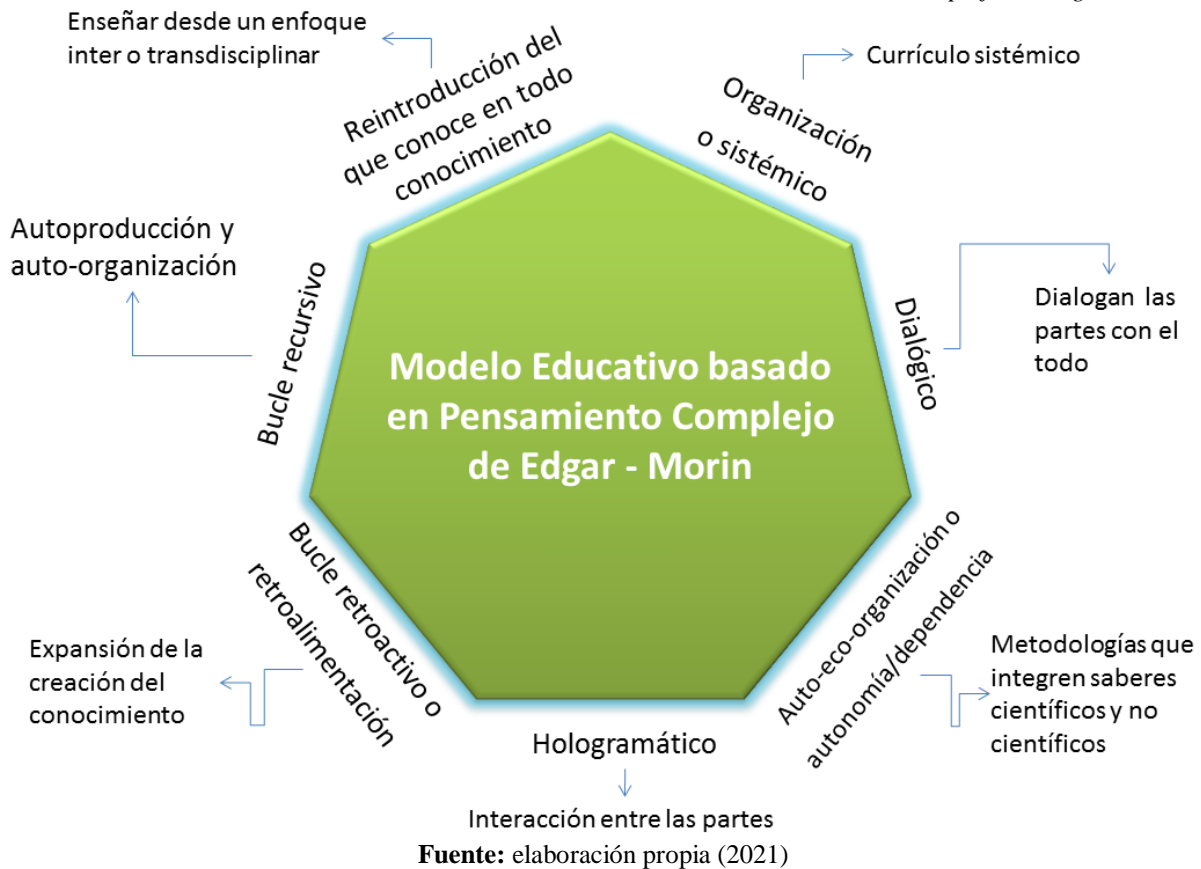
Enseñar desde un enfoque inter o transdisciplinar

Reintroducción del que conoce en todo conocimiento

Currículo sistémico

Organización o sistémico

Autoproducción y auto-organización

Bucle recursivo

Dialógico

Dialogan las partes con el todo

Modelo Educativo basado en Pensamiento Complejo de Edgar - Morin

Bucle retroactivo o retroalimentación

Auto-eco-organización o autonomía/dependencia

Expansión de la creación del conocimiento

Metodologías que integren saberes científicos y no científicos

Hologramático

Interacción entre las partes

**Fuente:** elaboración propia (2021)